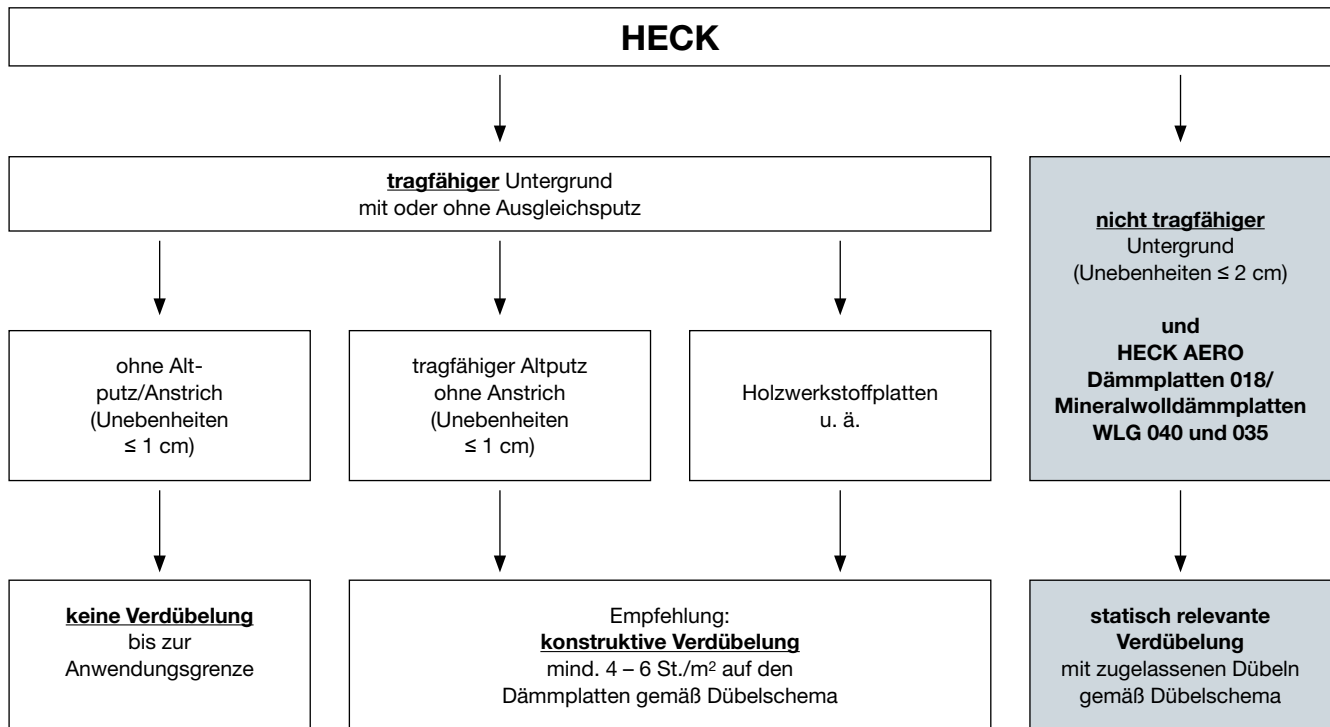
HECK

tragfähiger Untergrund mit oder ohne Ausgleichsputz

nicht tragfähiger Untergrund (Unebenheiten ≤ 2 cm)

und HECK AERO Dämmplatten 018/ Mineralwolldämmplatten WLG 040 und 035

ohne Altputz/Anstrich (Unebenheiten ≤ 1 cm)

tragfähiger Altputz ohne Anstrich (Unebenheiten ≤ 1 cm)

Holzwerkstoffplatten u. ä.

keine Verdübelung bis zur Anwendungsgrenze

Empfehlung: konstruktive Verdübelung mind. 4 – 6 St./m$^2$ auf den Dämmplatten gemäß Dübelschema

statisch relevante Verdübelung mit zugelassenen Dübeln gemäß Dübelschema